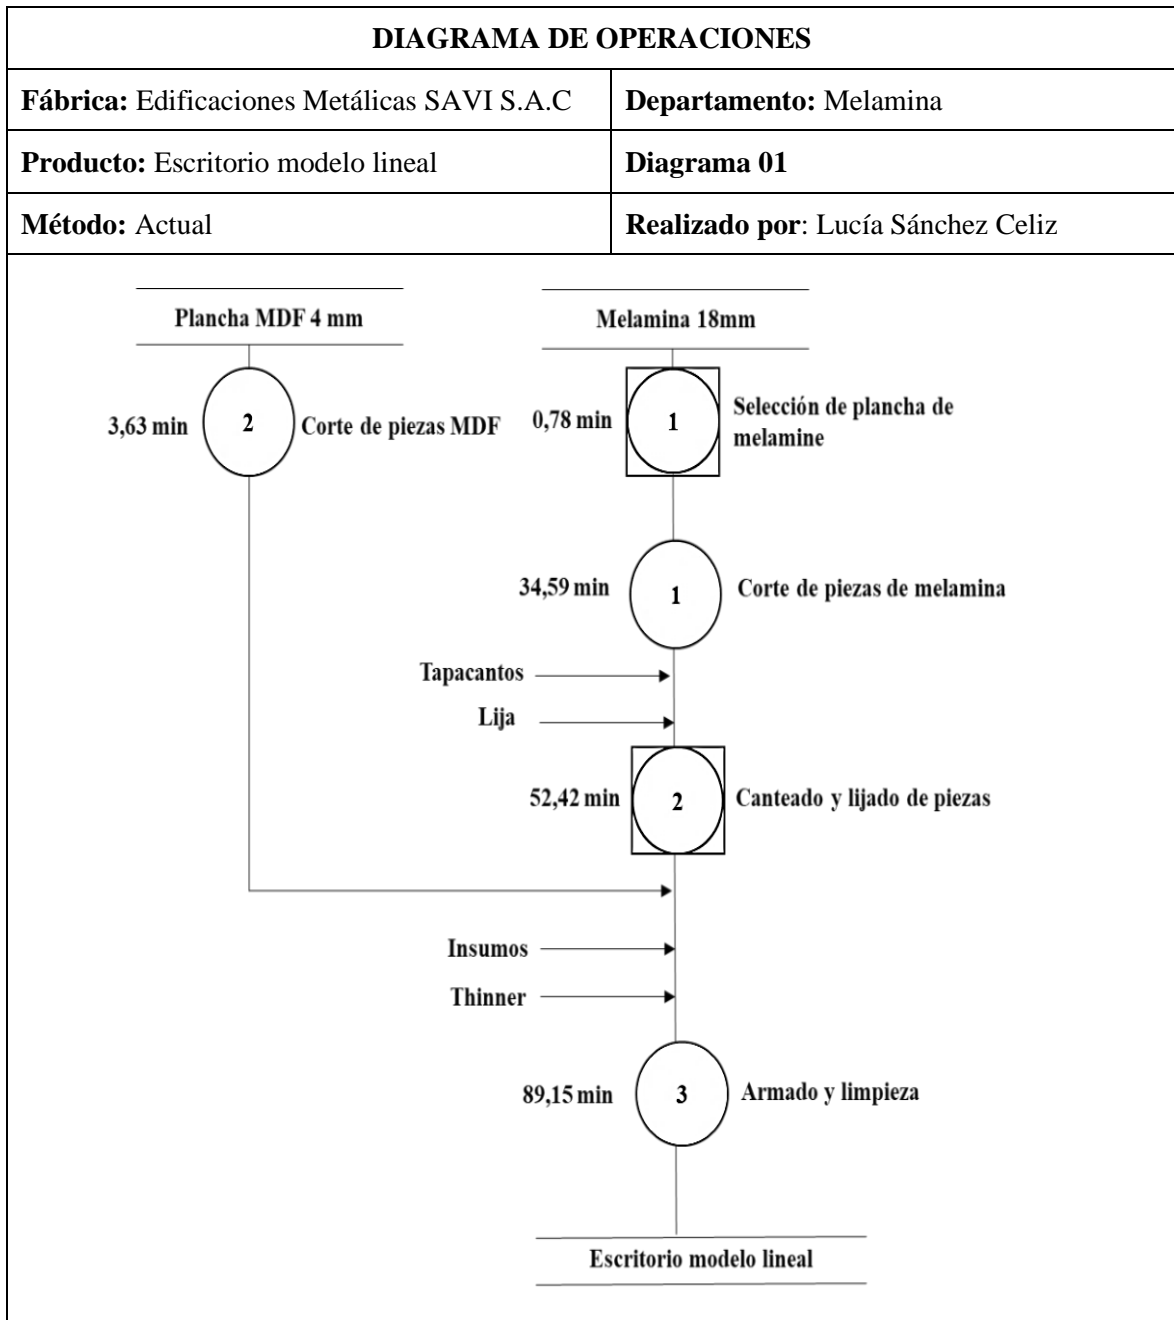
| DIAGRAMA DE OPERACIONES | |
|---|---|
| **Fábrica:** Edificaciones Metálicas SAVI S.A.C | **Departamento:** Melamina |
| **Producto:** Escritorio modelo lineal | **Diagrama 01** |
| **Método:** Actual | **Realizado por**: Lucía Sánchez Celiz |

Plancha MDF 4 mm

3,63 min 2 Corte de piezas MDF

Melamina 18mm

0,78 min 1 Selección de plancha de melamine

34,59 min 1 Corte de piezas de melamina

Tapacantos

Lija

52,42 min 2 Canteado y lijado de piezas

Insumos

Thinner

89,15 min 3 Armado y limpieza

Escritorio modelo lineal